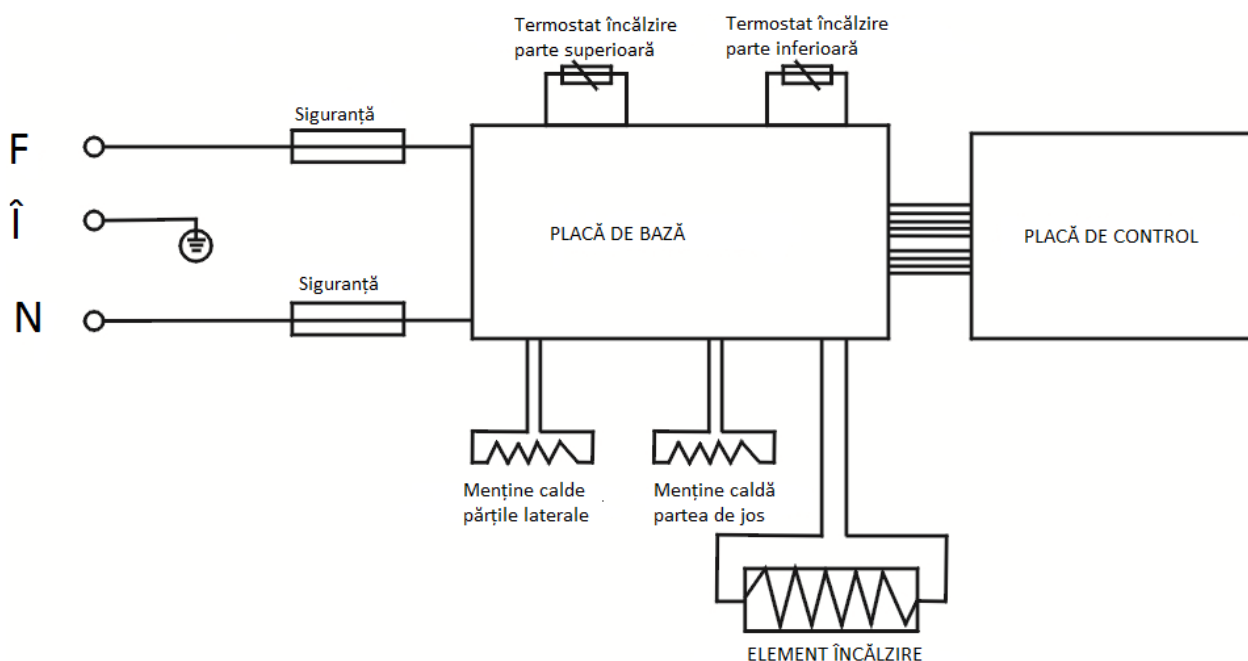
Termostat încălzire parte superioară

Termostat încălzire parte inferioară

F

Î

N

Siguranță

Siguranță

PLACĂ DE BAZĂ

PLACĂ DE CONTROL

Menține calde părțile laterale

Menține caldă partea de jos

ELEMENT ÎNCĂLZIRE